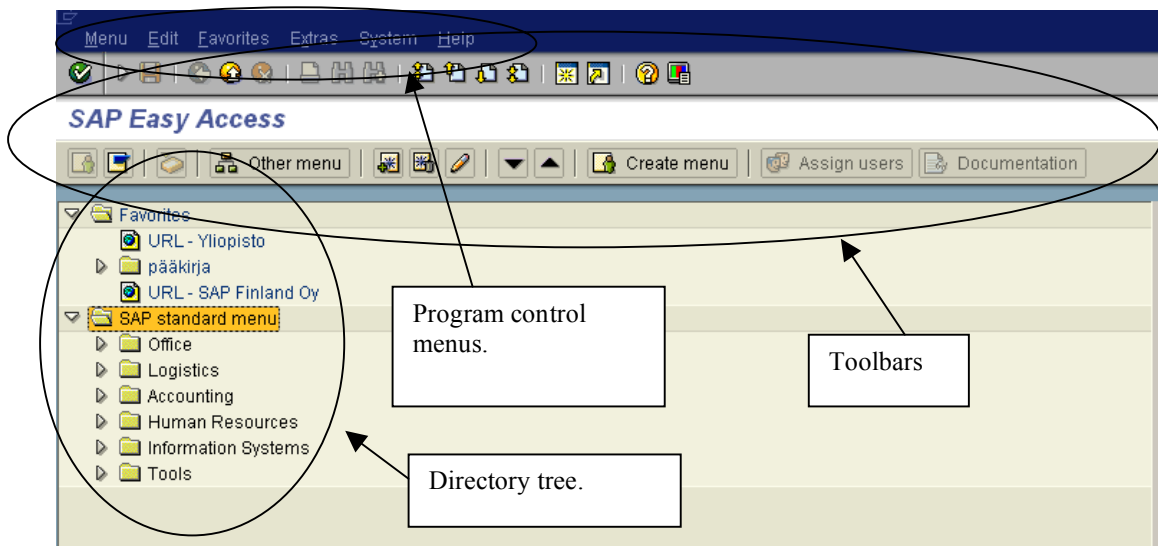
Menu Edit Favorites Extras System Help

SAP Easy Access

Other menu
Create menu
Assign users
Documentation

Favorites
URL - Yliopisto
pääkirja
URL - SAP Finland Oy
SAP standard menu
Office
Logistics
Accounting
Human Resources
Information Systems
Tools

Program control menus.

Toolbars

Directory tree.